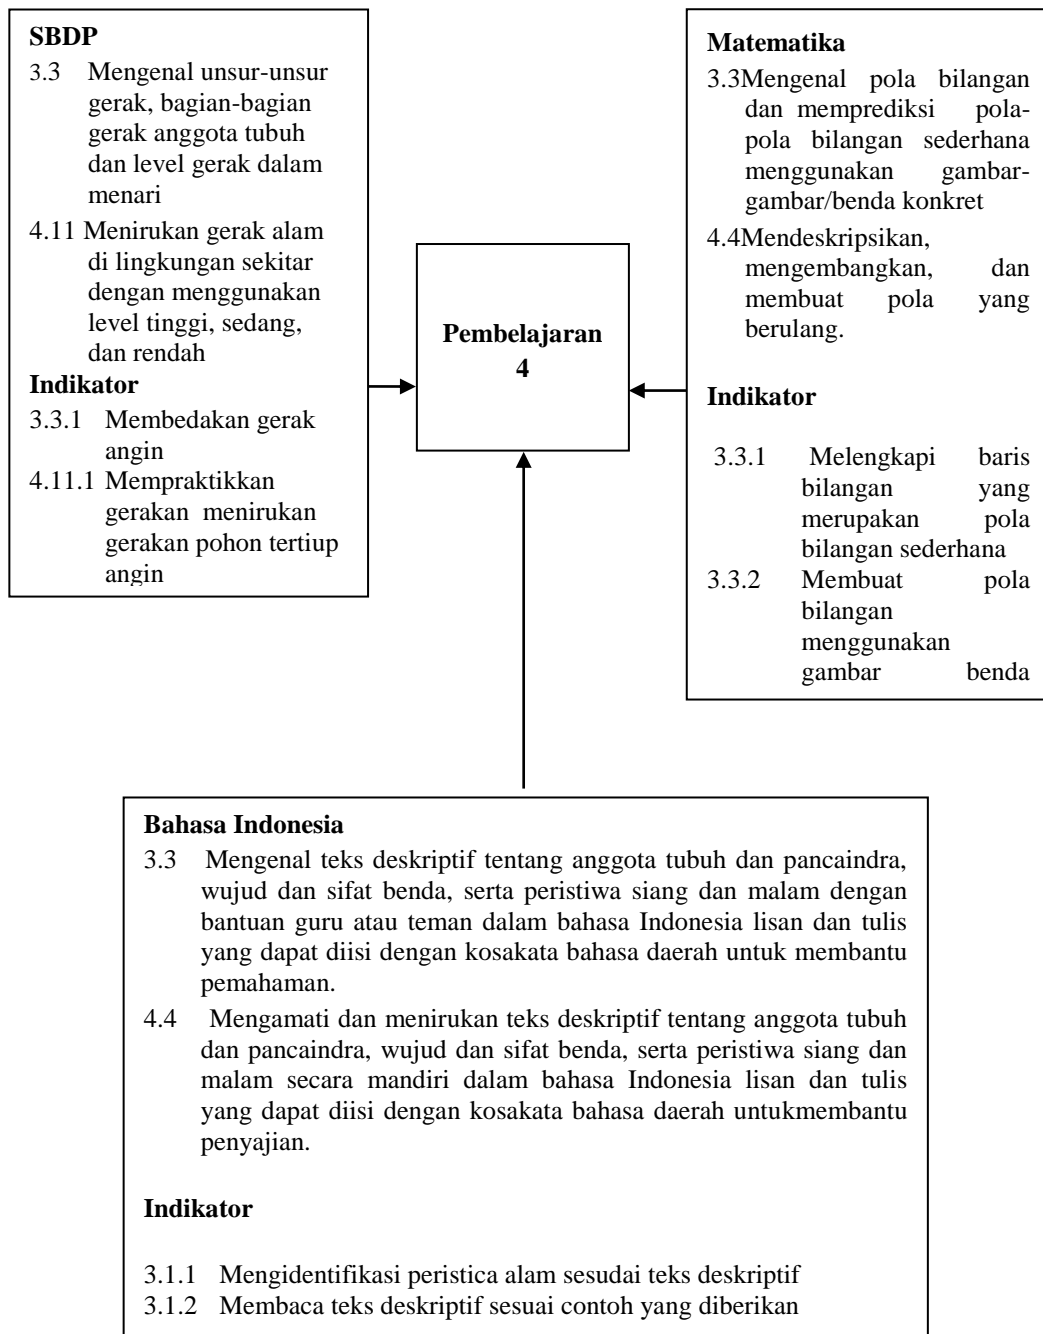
**SBDP**
3.3 Mengenal unsur-unsur gerak, bagian-bagian gerak anggota tubuh dan level gerak dalam menari
4.11 Menirukan gerak alam di lingkungan sekitar dengan menggunakan level tinggi, sedang, dan rendah
**Indikator**
3.3.1 Membedakan gerak angin
4.11.1 Mempraktikkan gerakan menirukan gerakan pohon tertiup angin

**Matematika**
3.3Mengenal pola bilangan dan memprediksi pola-pola bilangan sederhana menggunakan gambar-gambar/benda konkret
4.4Mendeskripsikan, mengembangkan, dan membuat pola yang berulang.

**Indikator**

3.3.1 Melengkapi baris bilangan yang merupakan pola bilangan sederhana
3.3.2 Membuat pola bilangan menggunakan gambar benda

**Pembelajaran 4**

**Bahasa Indonesia**
3.3 Mengenal teks deskriptif tentang anggota tubuh dan pancaindra, wujud dan sifat benda, serta peristiwa siang dan malam dengan bantuan guru atau teman dalam bahasa Indonesia lisan dan tulis yang dapat diisi dengan kosakata bahasa daerah untuk membantu pemahaman.
4.4 Mengamati dan menirukan teks deskriptif tentang anggota tubuh dan pancaindra, wujud dan sifat benda, serta peristiwa siang dan malam secara mandiri dalam bahasa Indonesia lisan dan tulis yang dapat diisi dengan kosakata bahasa daerah untukmembantu penyajian.

**Indikator**

3.1.1 Mengidentifikasi peristica alam sesudai teks deskriptif
3.1.2 Membaca teks deskriptif sesuai contoh yang diberikan